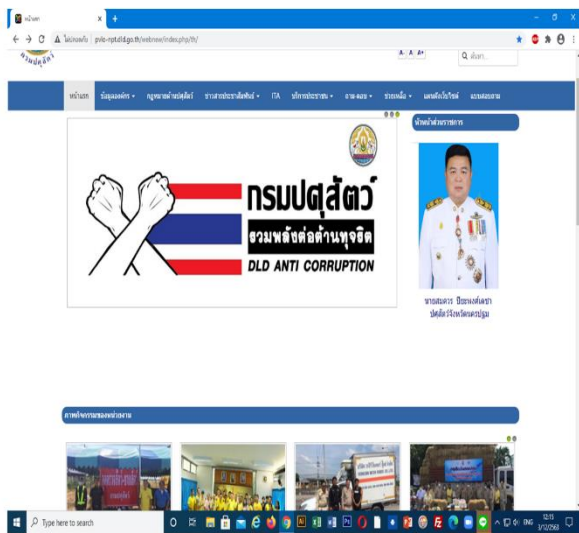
หน้าแรก
ไม่ปลอดภัย | pvlo-nptdld.go.th/webnew/index.php/th/
A- A A+
ค้นหา...

หน้าแรก ข้อมูลองค์กร กฎหมายด้านปศุสัตว์ ข่าวสารประชาสัมพันธ์ ITA บริการประชาชน ถาม-ตอบ ช่วยเหลือ แผนผังเว็บไซต์ แบบสอบถาม

หัวหน้าส่วนราชการ

กรมปศุสัตว์
รวมพลังต่อต้านทุจริต
DLD ANTI CORRUPTION

นายสมควร ปิยะพงศ์เดชา
ปศุสัตว์จังหวัดนครปฐม

ภาพกิจกรรมของหน่วยงาน

Type here to search
ENG 12:15 3/12/2563